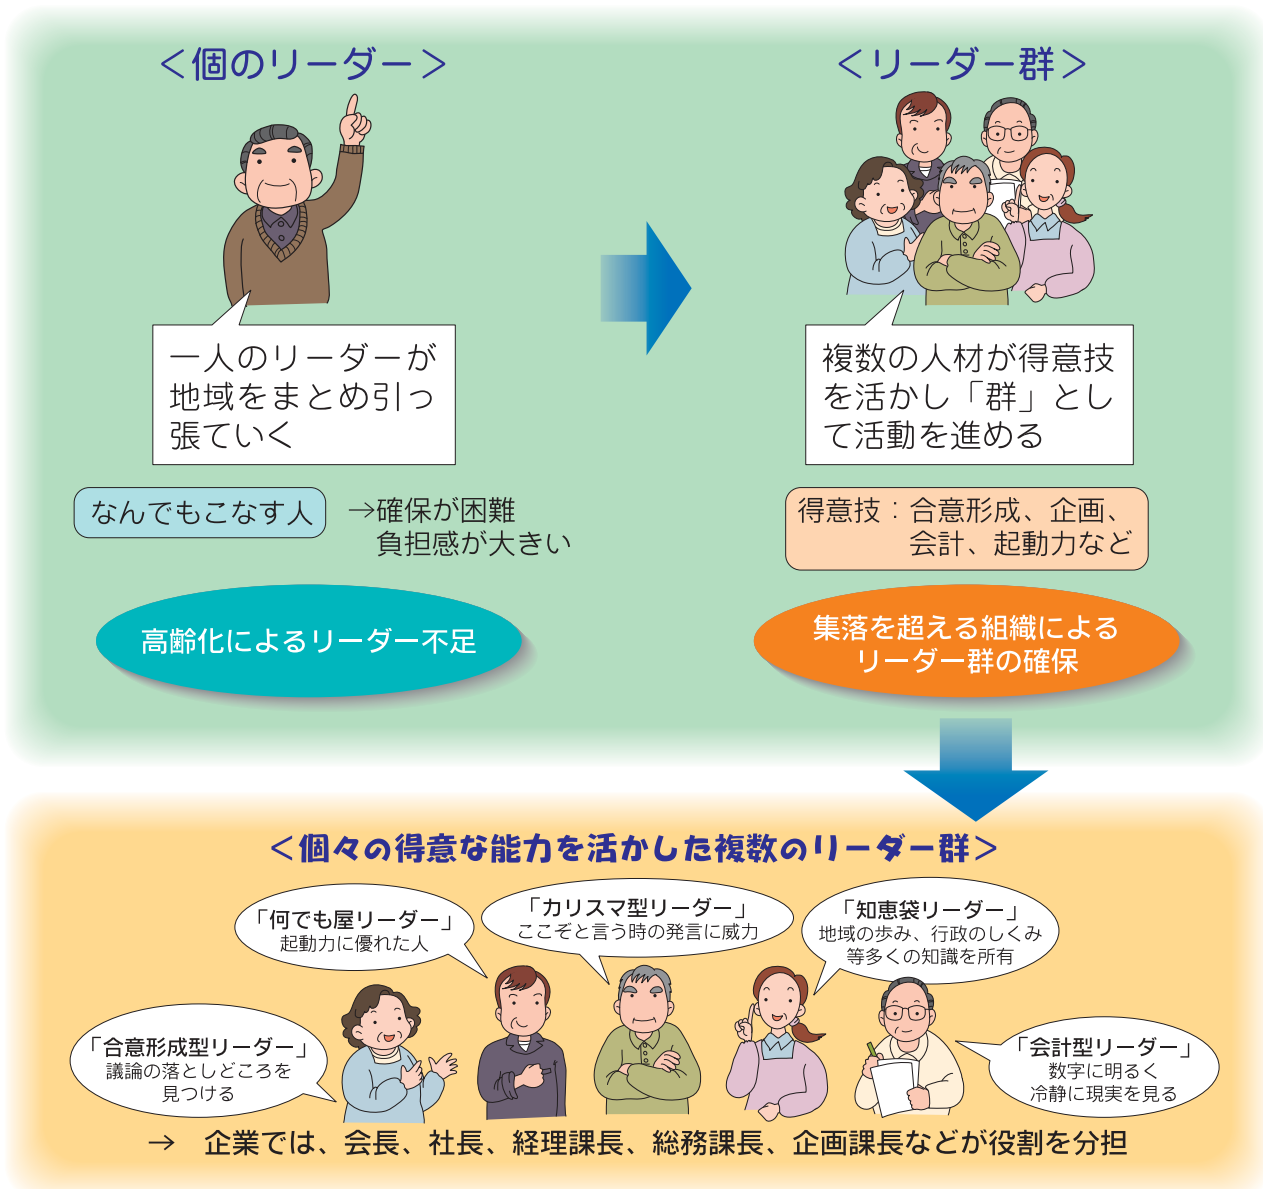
<個のリーダー>

一人のリーダーが地域をまとめ引っ張ていく

なんでもこなす人

→確保が困難
負担感が大きい

高齢化によるリーダー不足

<リーダー群>

複数の人材が得意技を活かし「群」として活動を進める

得意技：合意形成、企画、会計、起動力など

集落を超える組織によるリーダー群の確保

<個々の得意な能力を活かした複数のリーダー群>

「何でも屋リーダー」
起動力に優れた人

「カリスマ型リーダー」
ここぞと言う時の発言に威力

「知恵袋リーダー」
地域の歩み、行政のしくみ等多くの知識を所有

「合意形成型リーダー」
議論の落としどころを見つける

「会計型リーダー」
数字に明るく冷静に現実を見る

→　企業では、会長、社長、経理課長、総務課長、企画課長などが役割を分担